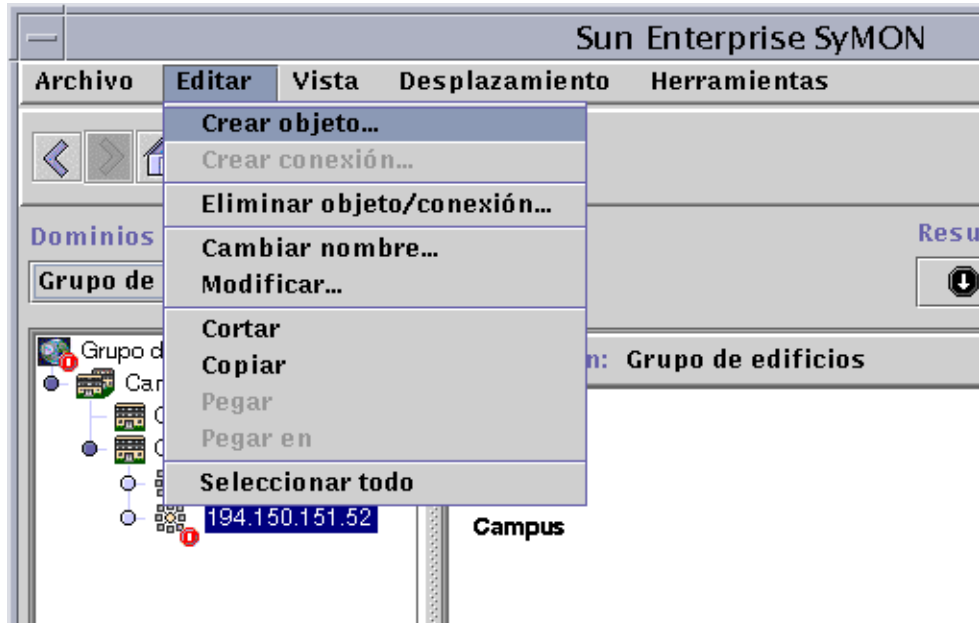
Sun Enterprise SyMON

Archivo Editar Vista Desplazamiento Herramientas

Crear objeto...
Crear conexión...
Eliminar objeto/conexión...
Cambiar nombre...
Modificar...
Cortar
Copiar
Pegar
Pegar en
Seleccionar todo

Dominios
Grupo de
Resu

Grupo d
Car

194.150.151.52

n: Grupo de edificios

Campus